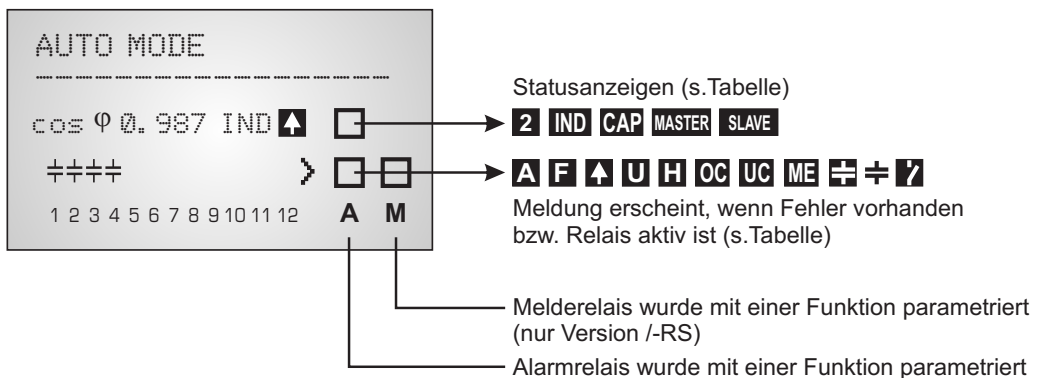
AUTO MODE

cos φ 0. 987 IND ▲

ǂǂǂǂ >

1 2 3 4 5 6 7 8 9 10 11 12 A M

Statusanzeigen (s.Tabelle)

2 IND CAP MASTER SLAVE

A F ▲ U H OC UC ME ǂ ÷ ϟ

Meldung erscheint, wenn Fehler vorhanden bzw. Relais aktiv ist (s.Tabelle)

Melderelais wurde mit einer Funktion parametriert (nur Version /-RS)

Alarmrelais wurde mit einer Funktion parametriert